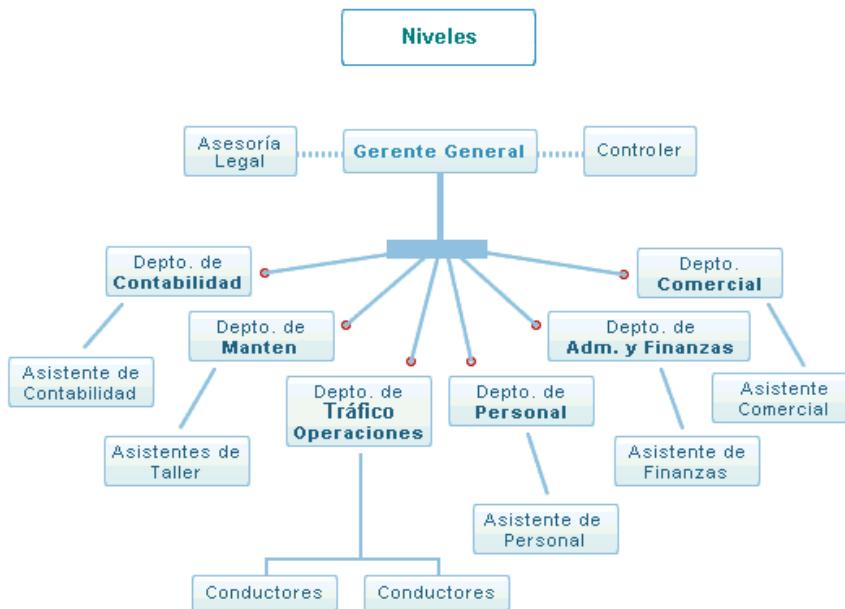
Niveles

Asesoría Legal

Gerente General

Controler

Depto. de Contabilidad

Depto. Comercial

Depto. de Manten

Depto. de Adm. y Finanzas

Asistente de Contabilidad

Depto. de Tráfico Operaciones

Depto. de Personal

Asistente Comercial

Asistentes de Taller

Asistente de Finanzas

Asistente de Personal

Conductores

Conductores